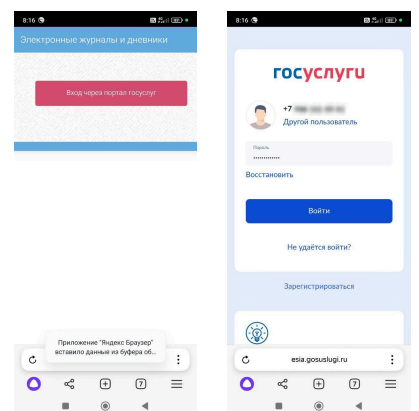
8:16

Электронные журналы и дневники

Вход через портал госуслуг

Приложение "Яндекс Браузер" вставило данные из буфера об...

7

8:16

госуслуги

+7 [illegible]
Другой пользователь

Пароль
••••••••••••

Восстановить

Войти

Не удаётся войти?

Зарегистрироваться

esia.gosuslugi.ru

7